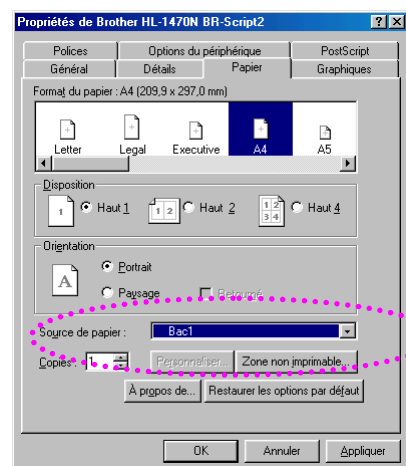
Propriétés de Brother HL-1470N BR-Script2

? X

Polices
Options du périphérique
PostScript
Général
Détails
Papier
Graphiques

Format du papier : A4 (209,9 x 297,0 mm)

Letter
Legal
Executive
A4
A5

Disposition

1
Haut 1
1 2
Haut 2
1 2 3 4
Haut 4

Orientation

A
Portrait
Paysage
Retourné

Source de papier :
Bac1

Copies :
1
Personnaliser...
Zone non imprimable...

À propos de...
Restaurer les options par défaut

OK
Annuler
Appliquer